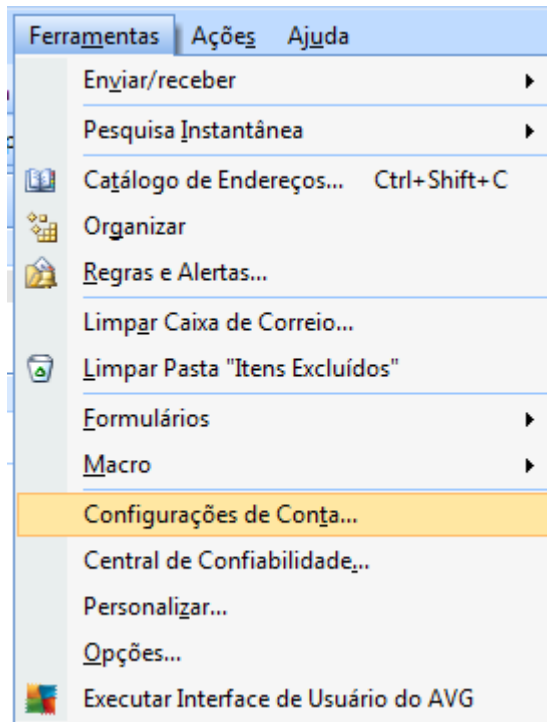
Ferramentas Ações Ajuda

Enviar/receber
Pesquisa Instantânea
Catálogo de Endereços... Ctrl+Shift+C
Organizar
Regras e Alertas...
Limpar Caixa de Correio...
Limpar Pasta "Itens Excluídos"
Formulários
Macro
Configurações de Conta...
Central de Confiabilidade...
Personalizar...
Opções...
Executar Interface de Usuário do AVG